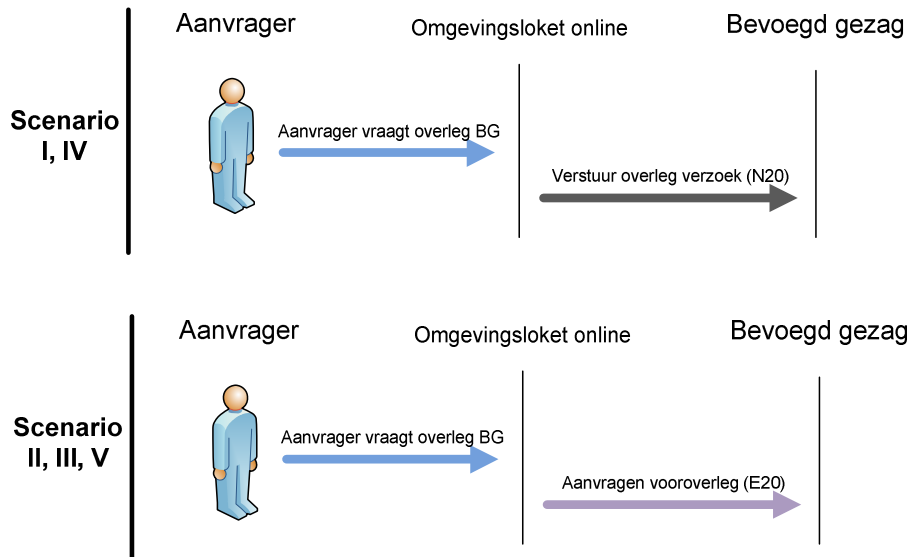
Scenario I, IV

Aanvrager

Omgevingsloket online

Bevoegd gezag

Aanvrager vraagt overleg BG

Verstuur overleg verzoek (N20)

Scenario II, III, V

Aanvrager

Omgevingsloket online

Bevoegd gezag

Aanvrager vraagt overleg BG

Aanvragen vooroverleg (E20)